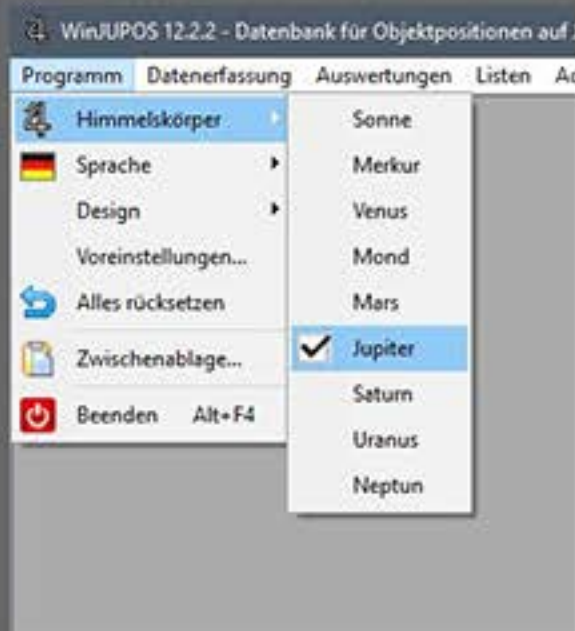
WinJUPOS 12.2.2 - Datenbank für Objektpositionen auf

Programm Datenerfassung Auswertungen Listen A

Himmelskörper
Sprache
Design
Voreinstellungen...
Alles rücksetzen
Zwischenablage...
Beenden Alt+F4

Sonne
Merkur
Venus
Mond
Mars
Jupiter
Saturn
Uranus
Neptun